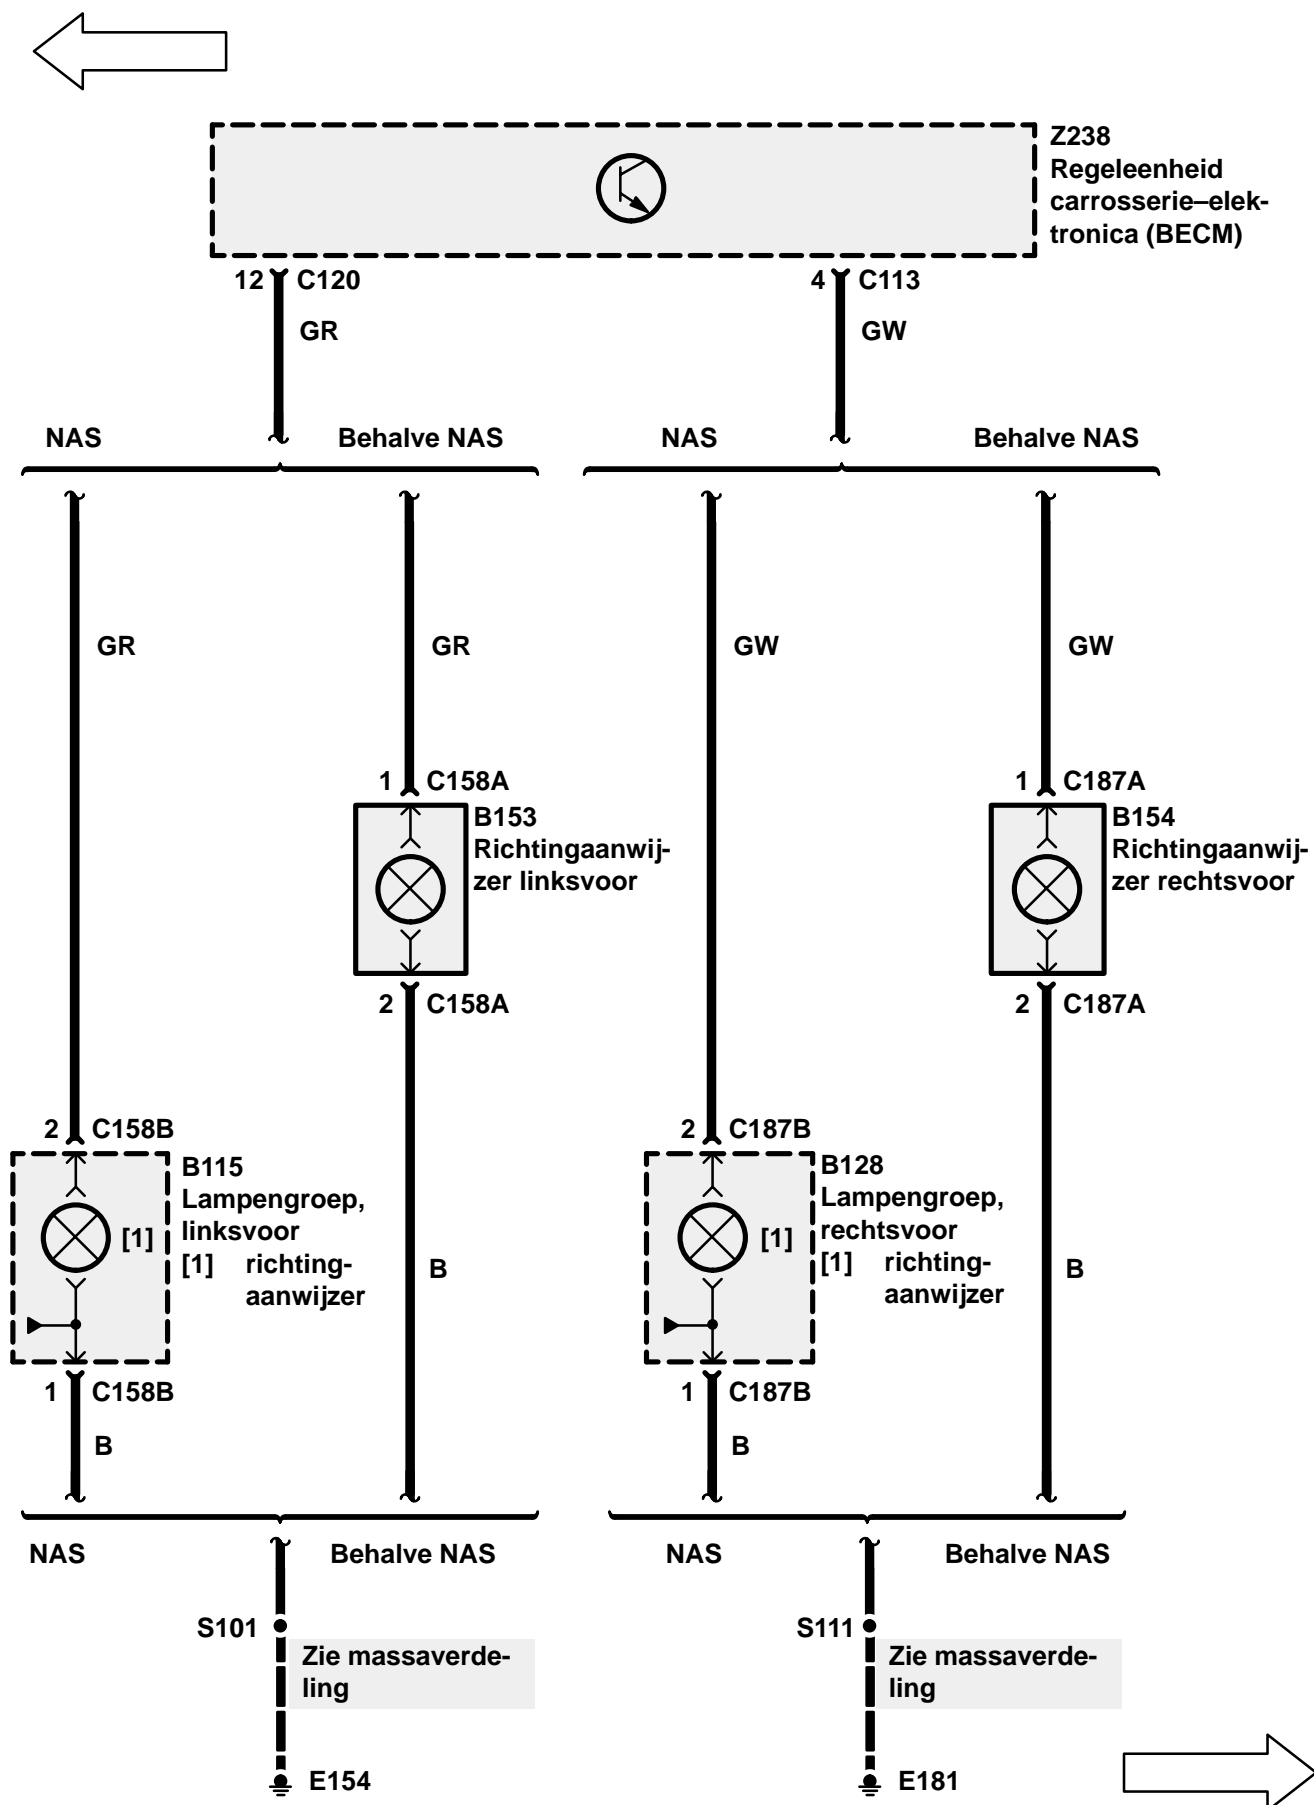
Z238
Regeleenheid carrosserie–elektronica (BECM)

12 C120
GR

4 C113
GW

NAS
Behalve NAS
NAS
Behalve NAS

GR
GR
GW
GW

1 C158A
B153
Richtingaanwijzer linksvoor
2 C158A

1 C187A
B154
Richtingaanwijzer rechtsvoor
2 C187A

2 C158B
B115
Lampengroep, linksvoor
[1] richtingaanwijzer
[1]
1 C158B
B

B

2 C187B
B128
Lampengroep, rechtsvoor
[1] richtingaanwijzer
[1]
1 C187B
B

B

NAS
Behalve NAS
NAS
Behalve NAS

S101
Zie massaverdeling
E154

S111
Zie massaverdeling
E181